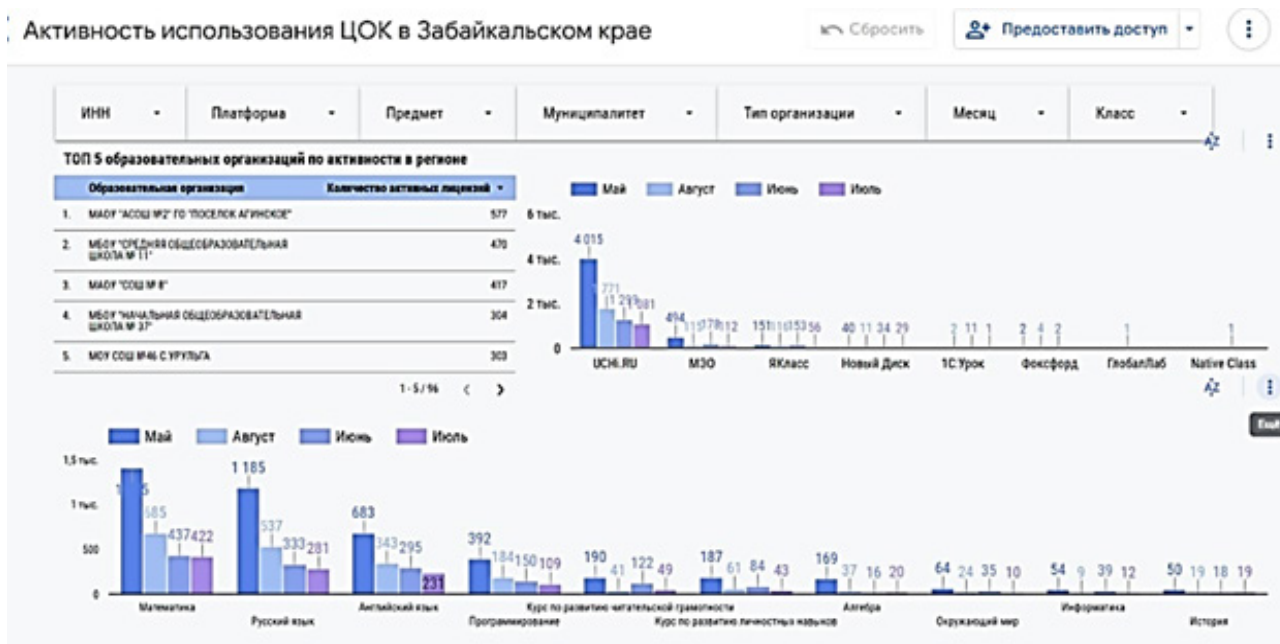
Активность использования ЦОК в Забайкальском крае

Сбросить

Предоставить доступ

ИНН
Платформа
Предмет
Муниципалитет
Тип организации
Месяц
Класс

ТОП 5 образовательных организаций по активности в регионе

| | Образовательная организация | Количество активных лицензий |
|---|---|---|
| 1. | МАОУ "АСОШ №2" ГО "ПОСЕЛОК АГИНСКОЕ" | 577 |
| 2. | МБОУ "СРЕДНЯЯ ОБЩЕОБРАЗОВАТЕЛЬНАЯ ШКОЛА № 11" | 470 |
| 3. | МАОУ "СОШ № 8" | 417 |
| 4. | МБОУ "НАЧАЛЬНАЯ ОБЩЕОБРАЗОВАТЕЛЬНАЯ ШКОЛА № 37" | 304 |
| 5. | МОУ СОШ №46 С.УРУЛЬГА | 303 |

1 - 5 / 96

Май
Август
Июнь
Июль

6 тыс.
4 тыс.
2 тыс.
0

4 015
1 771
1 298
1 081
494
115
178
112
151
116
153
56
40 11 34 29
2 11 1
2 4 2
1
1

UCHi.RU
МЭО
ЯКласс
Новый Диск
1С:Урок
Фоксфорд
ГлобалЛаб
Native Class

Май
Август
Июнь
Июль

1,5 тыс.
1 тыс.
500
0

1 385
685
437 422
1 185
537
333 281
683
343 295
231
392
184 150 109
190
41
122
49
187
61
84
43
169
37
16 20
64 24 35 10
54 9 39 12
50 19 18 19

Математика
Русский язык
Английский язык
Программирование
Курс по развитию читательской грамотности
Курс по развитию личностных навыков
Алгебра
Окружающий мир
Информатика
История